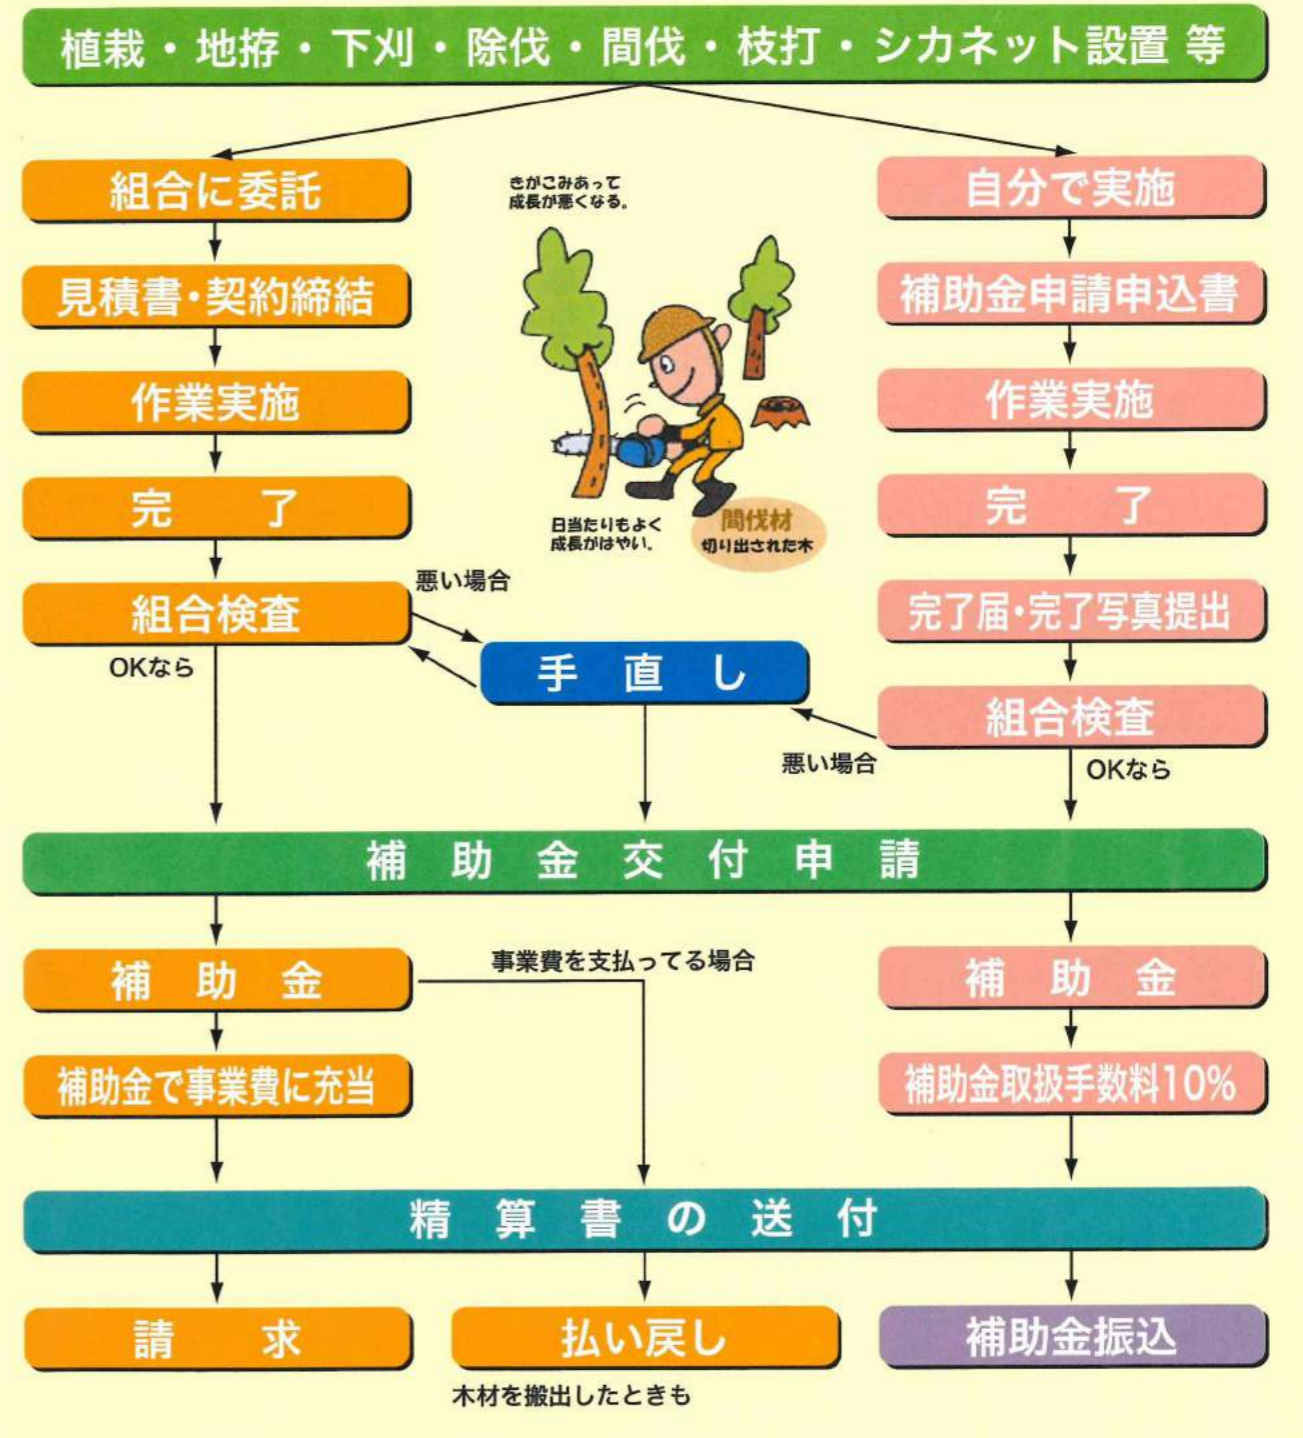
植栽・地拵・下刈・除伐・間伐・枝打・シカネット設置 等

組合に委託

見積書・契約締結

作業実施

完　了

組合検査

OKなら

悪い場合

きがこみあって成長が悪くなる。

日当たりもよく成長がはやい。

間伐材
切り出された木

自分で実施

補助金申請申込書

作業実施

完　了

完了届・完了写真提出

組合検査

手　直　し

悪い場合

OKなら

補　助　金　交　付　申　請

補　助　金

事業費を支払ってる場合

補助金で事業費に充当

補　助　金

補助金取扱手数料10%

精　算　書　の　送　付

請　求

払い戻し

木材を搬出したときも

補助金振込